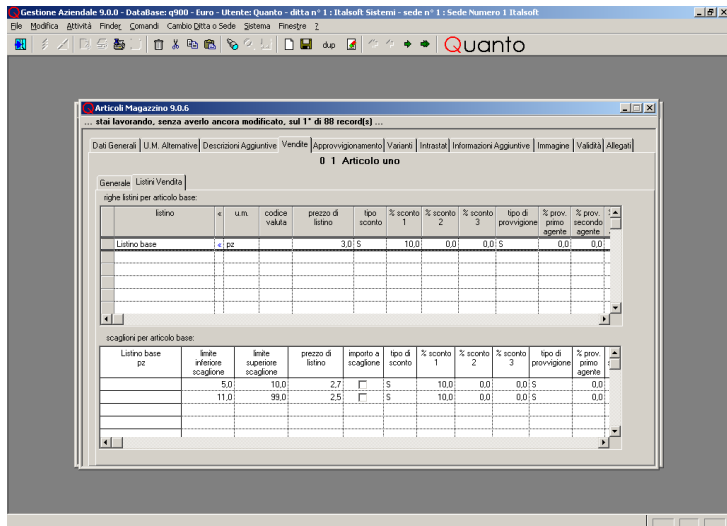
Gestione Aziendale 9.0.0 - DataBase: q900 - Euro - Utente: Quanto - ditta n° 1 : Italsoft Sistemi - sede n° 1 : Sede Numero 1 Italsoft

File Modifica Attività Finder Comandi Cambio Ditta o Sede Sistema Finestre ?

dup

Quanto

Articoli Magazzino 9.0.6

... stai lavorando, senza averlo ancora modificato, sul 1° di 88 record(s) ...

Dati Generali | U.M. Alternative | Descrizioni Aggiuntive | Vendite | Approvvigionamento | Varianti | Intrastat | Informazioni Aggiuntive | Immagine | Validità | Allegati

0 1 Articolo uno

Generale | Listini Vendita

righe listini per articolo base:

| listino | « | u.m. | codice valuta | prezzo di listino | tipo sconto | % sconto 1 | % sconto 2 | % sconto 3 | tipo di provvigione | % prov. primo agente | % prov. secondo agente |
|---|---|---|---|---|---|---|---|---|---|---|---|
| Listino base | « | pz | | 3,0 | S | 10,0 | 0,0 | 0,0 | S | 0,0 | 0,0 |

scaglioni per articolo base:

| Listino base pz | limite inferiore scaglione | limite superiore scaglione | prezzo di listino | importo a scaglione | tipo di sconto | % sconto 1 | % sconto 2 | % sconto 3 | tipo di provvigione | % prov. primo agente |
|---|---|---|---|---|---|---|---|---|---|---|
| | 5,0 | 10,0 | 2,7 | | S | 10,0 | 0,0 | 0,0 | S | 0,0 |
| | 11,0 | 99,0 | 2,5 | | S | 10,0 | 0,0 | 0,0 | S | 0,0 |